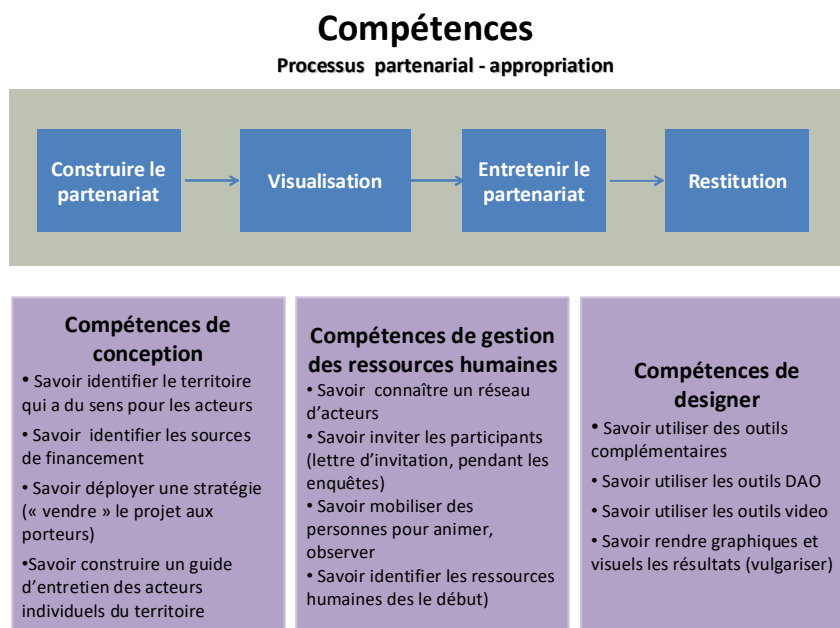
Compétences

Processus partenarial - appropriation

Construire le partenariat

Visualisation

Entretenir le partenariat

Restitution

Compétences de conception

• Savoir identifier le territoire qui a du sens pour les acteurs

• Savoir identifier les sources de financement

• Savoir déployer une stratégie (« vendre » le projet aux porteurs)

•Savoir construire un guide d'entretien des acteurs individuels du territoire

Compétences de gestion des ressources humaines

• Savoir connaître un réseau d'acteurs

• Savoir inviter les participants (lettre d'invitation, pendant les enquêtes)

• Savoir mobiliser des personnes pour animer, observer

• Savoir identifier les ressources humaines des le début)

Compétences de designer

• Savoir utiliser des outils complémentaires

• Savoir utiliser les outils DAO

• Savoir utiliser les outils video

• Savoir rendre graphiques et visuels les résultats (vulgariser)